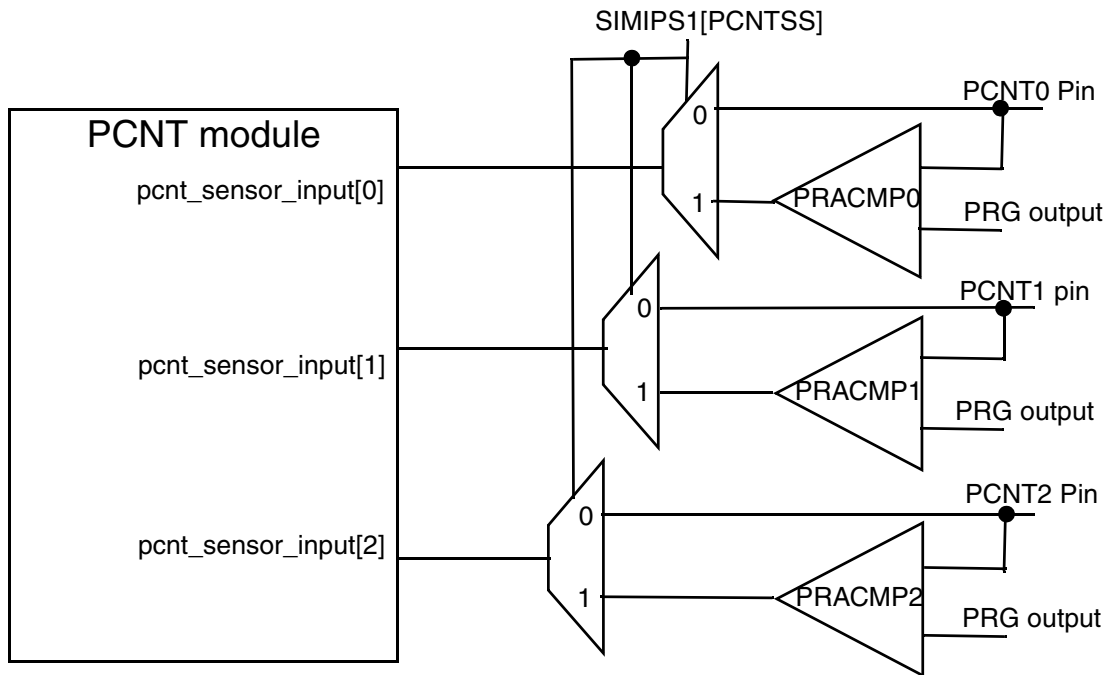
SIMIPS1[PCNTSS]

PCNT module

pcnt_sensor_input[0]

pcnt_sensor_input[1]

pcnt_sensor_input[2]

0

1

PCNT0 Pin

PRACMP0

PRG output

0

1

PCNT1 pin

PRACMP1

PRG output

0

1

PCNT2 Pin

PRACMP2

PRG output